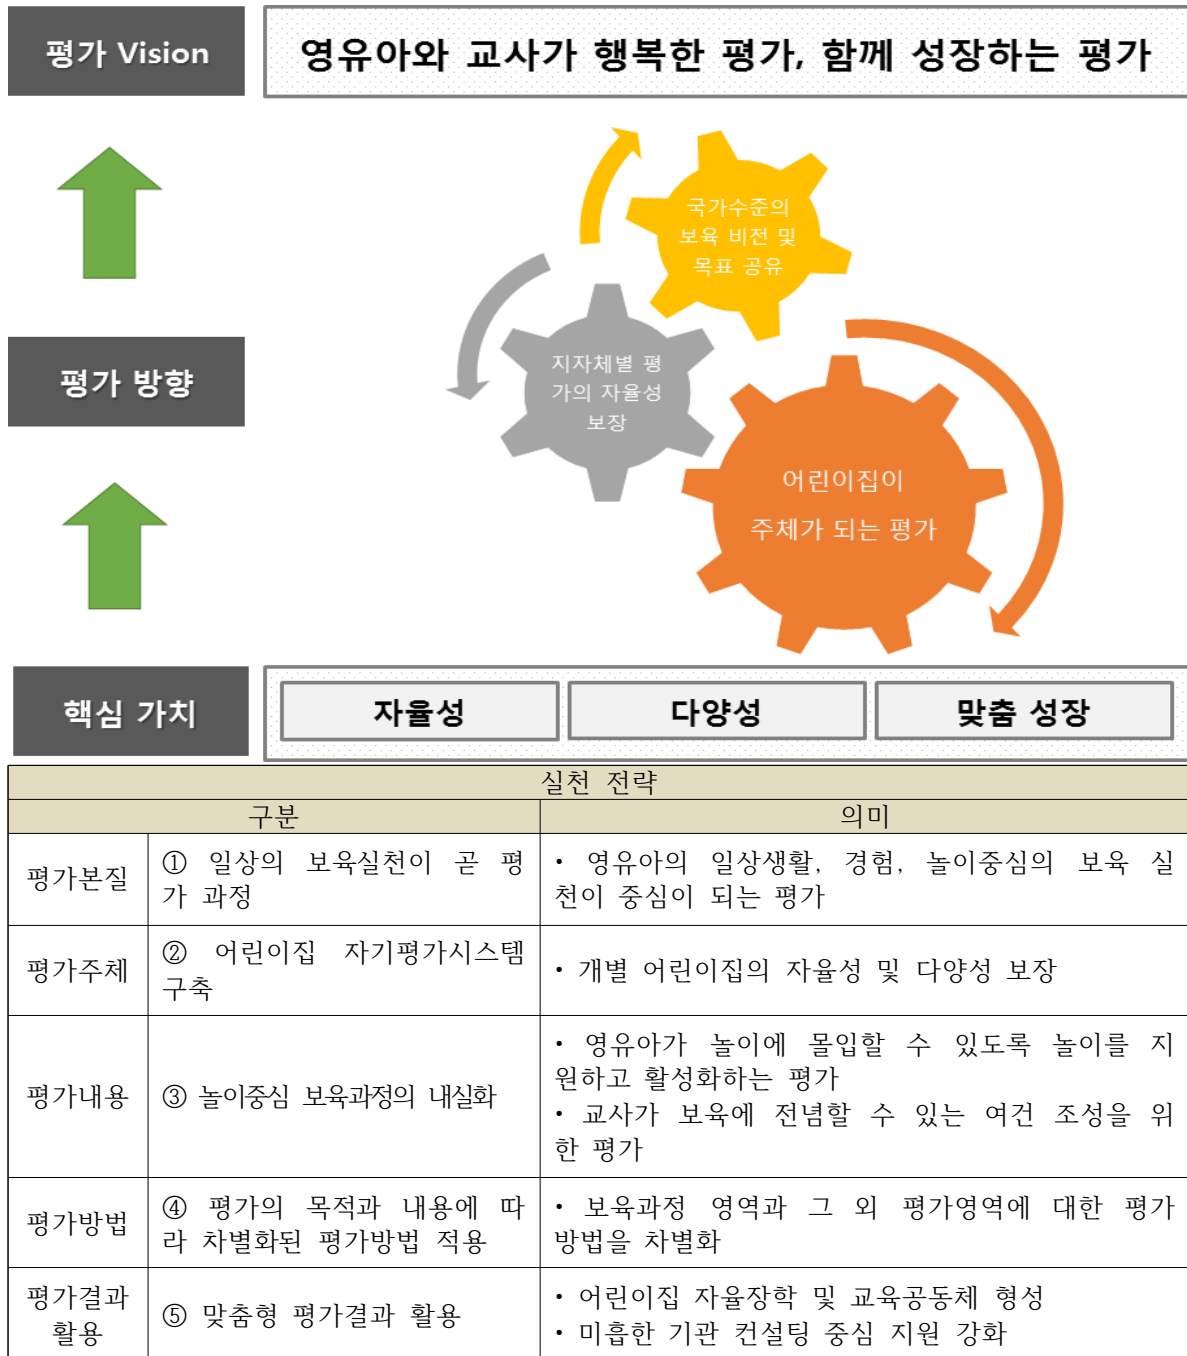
평가 Vision

영유아와 교사가 행복한 평가, 함께 성장하는 평가

국가수준의 보육 비전 및 목표 공유

지자체별 평가의 자율성 보장

어린이집이 주체가 되는 평가

평가 방향

핵심 가치

자율성

다양성

맞춤 성장

| 실천 전략 | | |
|---|---|---|
| 구분 | | 의미 |
| 평가본질 | ① 일상의 보육실천이 곧 평가 과정 | • 영유아의 일상생활, 경험, 놀이중심의 보육 실천이 중심이 되는 평가 |
| 평가주체 | ② 어린이집 자기평가시스템 구축 | • 개별 어린이집의 자율성 및 다양성 보장 |
| 평가내용 | ③ 놀이중심 보육과정의 내실화 | • 영유아가 놀이에 몰입할 수 있도록 놀이를 지원하고 활성화하는 평가<br>• 교사가 보육에 전념할 수 있는 여건 조성을 위한 평가 |
| 평가방법 | ④ 평가의 목적과 내용에 따라 차별화된 평가방법 적용 | • 보육과정 영역과 그 외 평가영역에 대한 평가방법을 차별화 |
| 평가결과 활용 | ⑤ 맞춤형 평가결과 활용 | • 어린이집 자율장학 및 교육공동체 형성<br>• 미흡한 기관 컨설팅 중심 지원 강화 |